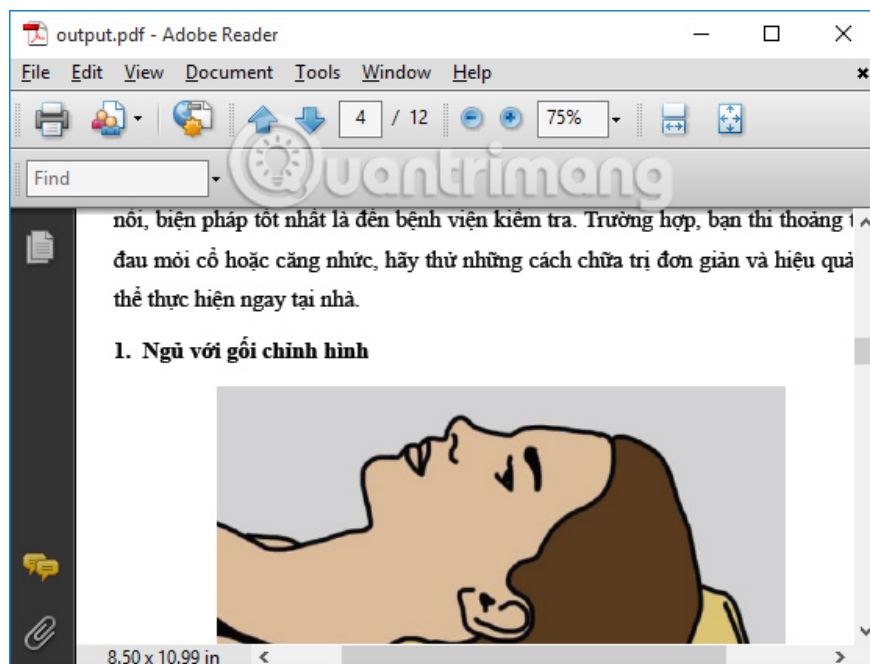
output.pdf - Adobe Reader

File Edit View Document Tools Window Help

4 / 12 75%

Find

uantrimang

nối, biện pháp tốt nhất là đến bệnh viện kiểm tra. Trường hợp, bạn thi thoảng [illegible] đau mỏi cổ hoặc căng nhức, hãy thử những cách chữa trị đơn giản và hiệu quả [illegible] thể thực hiện ngay tại nhà.

1. Ngủ với gối chỉnh hình

8.50 x 10.99 in